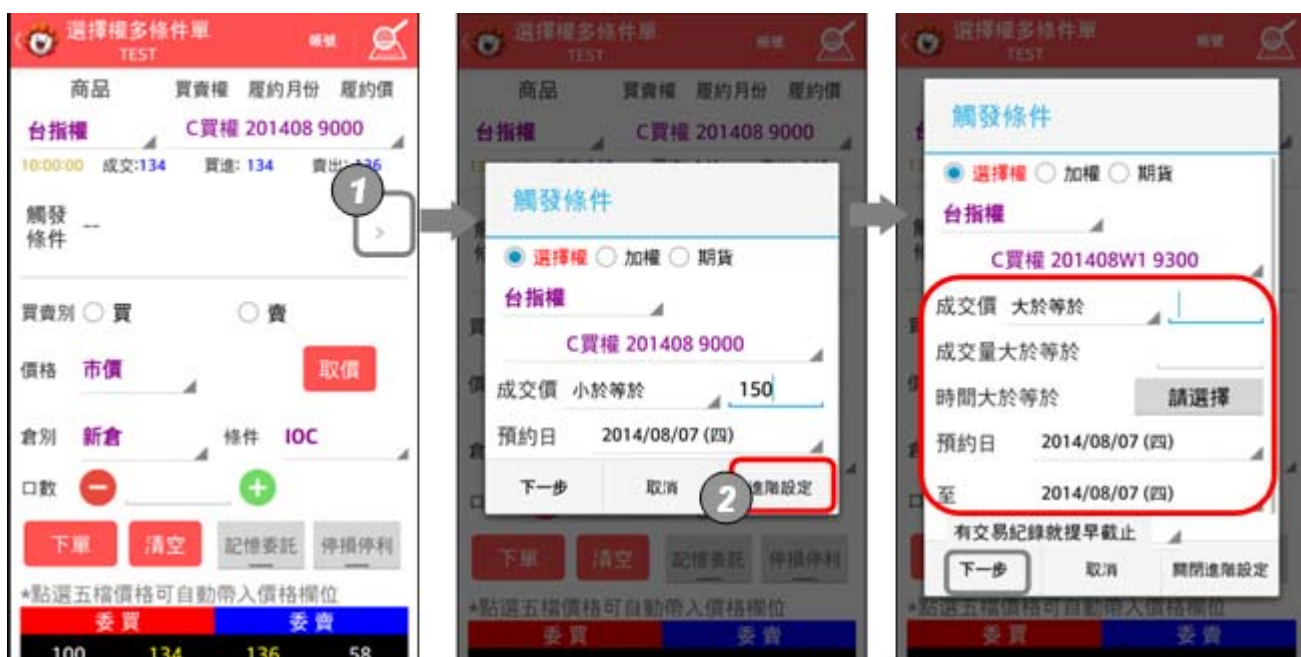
選擇權多條件單
TEST
帳號

商品 買賣權 履約月份 履約價
台指權 C買權 201408 9000
10:00:00 成交:134 買進: 134 賣出: 136
觸發條件 --
1
買賣別 ○ 買 ○ 賣
價格 市價 取價
倉別 新倉 條件 IOC
口數
下單 清空 記憶委託 停損停利
*點選五檔價格可自動帶入價格欄位
委買 委賣
100 134 136 58

選擇權多條件單
TEST
帳號
商品 買賣權 履約月份 履約價
台指權 C買權 201408 9000

觸發條件
● 選擇權 ○ 加權 ○ 期貨
台指權
C買權 201408 9000
成交價 小於等於 150
預約日 2014/08/07 (四)
下一步 取消 進階設定
2
下單 清空 記憶委託 停損停利
*點選五檔價格可自動帶入價格欄位
委買 委賣

選擇權多條件單
TEST
帳號

觸發條件
● 選擇權 ○ 加權 ○ 期貨
台指權
C買權 201408W1 9300
成交價 大於等於
成交量大於等於
時間大於等於 請選擇
預約日 2014/08/07 (四)
至 2014/08/07 (四)
有交易紀錄就提早截止
下一步 取消 關閉進階設定
*點選五檔價格可自動帶入價格欄位
委買 委賣